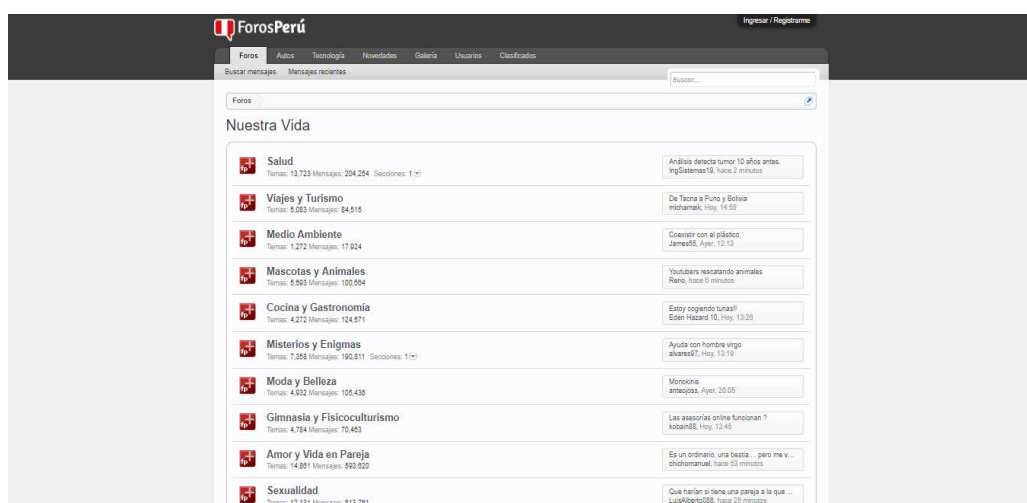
ForosPerú

Ingresar / Registrarme

Foros Autos Tecnología Novedades Galería Usuarios Clasificados

Buscar mensajes Mensajes recientes

Buscar...

Foros

Nuestra Vida

Salud
Temas: 13,723 Mensajes: 204,254 Secciones: 1

Análisis detecta tumor 10 años antes.
IngSistemas19, hace 2 minutos

Viajes y Turismo
Temas: 5,083 Mensajes: 84,516

De Tacna a Puno y Bolivia
michamaik, Hoy, 14:55

Medio Ambiente
Temas: 1,272 Mensajes: 17,924

Coexistir con el plástico.
James55, Ayer, 12:13

Mascotas y Animales
Temas: 5,593 Mensajes: 100,664

Youtubers rescatando animales
Rerio, hace 6 minutos

Cocina y Gastronomía
Temas: 4,272 Mensajes: 124,571

Estoy cogiendo tunas!!
Eden Hazard 10, Hoy, 13:26

Misterios y Enigmas
Temas: 7,358 Mensajes: 190,811 Secciones: 1

Ayuda con hombre virgo
alvares97, Hoy, 13:19

Moda y Belleza
Temas: 4,932 Mensajes: 105,436

Monokinis
anteojoss, Ayer, 20:05

Gimnasia y Fisicoculturismo
Temas: 4,764 Mensajes: 70,463

Las asesorías online funcionan ?
kobain88, Hoy, 13:45

Amor y Vida en Pareja
Temas: 14,861 Mensajes: 593,620

Es un ordinario, una bestia... pero me v...
chichomanuel, hace 53 minutos

Sexualidad
Temas: 17,131 Mensajes: 613,781

Que harían si tiene una pareja a la que ...
LuisAlberto088, hace 25 minutos